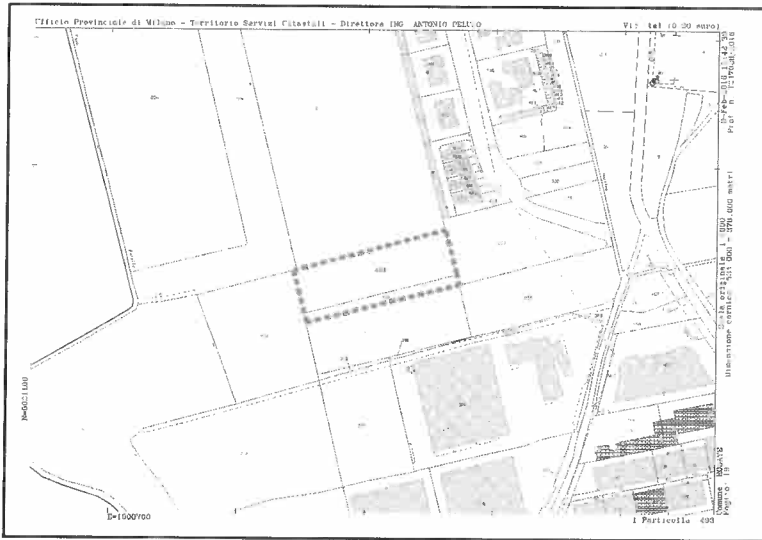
Ufficio Provinciale di Milano - Territorio Servizi Catastali - Direttore ING. ANTONIO PELUSO

Vis. tel (0.90 euro)

15-Feb-2018 17:42:39
Prot. n. T179630/2018

Scala originale: 1:1000
Dimensione cornice: 534.000 x 378.000 metri

Comune: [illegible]
Foglio: 19

Particella: 493

N=5021100

E=1000700